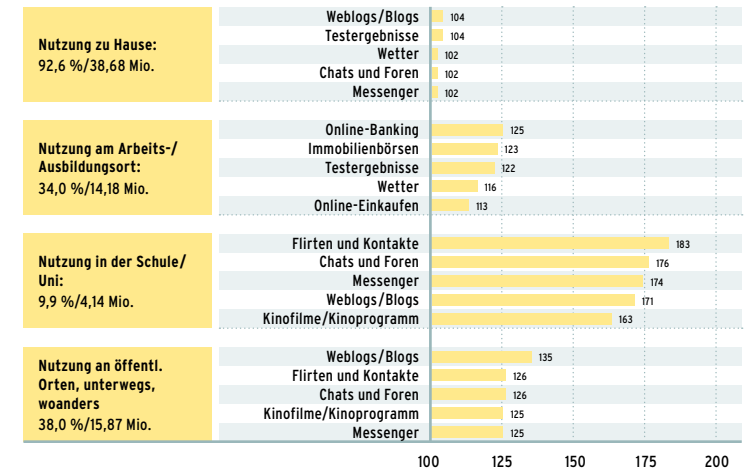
Nutzung zu Hause:
92,6 %/38,68 Mio.

| | |
|---|---|
| Weblogs/Blogs | 104 |
| Testergebnisse | 104 |
| Wetter | 102 |
| Chats und Foren | 102 |
| Messenger | 102 |

Nutzung am Arbeits-/ Ausbildungsort:
34,0 %/14,18 Mio.

| | |
|---|---|
| Online-Banking | 125 |
| Immobilienbörsen | 123 |
| Testergebnisse | 122 |
| Wetter | 116 |
| Online-Einkaufen | 113 |

Nutzung in der Schule/ Uni:
9,9 %/4,14 Mio.

| | |
|---|---|
| Flirten und Kontakte | 183 |
| Chats und Foren | 176 |
| Messenger | 174 |
| Weblogs/Blogs | 171 |
| Kinofilme/Kinoprogramm | 163 |

Nutzung an öffentl. Orten, unterwegs, woanders
38,0 %/15,87 Mio.

| | |
|---|---|
| Weblogs/Blogs | 135 |
| Flirten und Kontakte | 126 |
| Chats und Foren | 126 |
| Kinofilme/Kinoprogramm | 125 |
| Messenger | 125 |

100 125 150 175 200